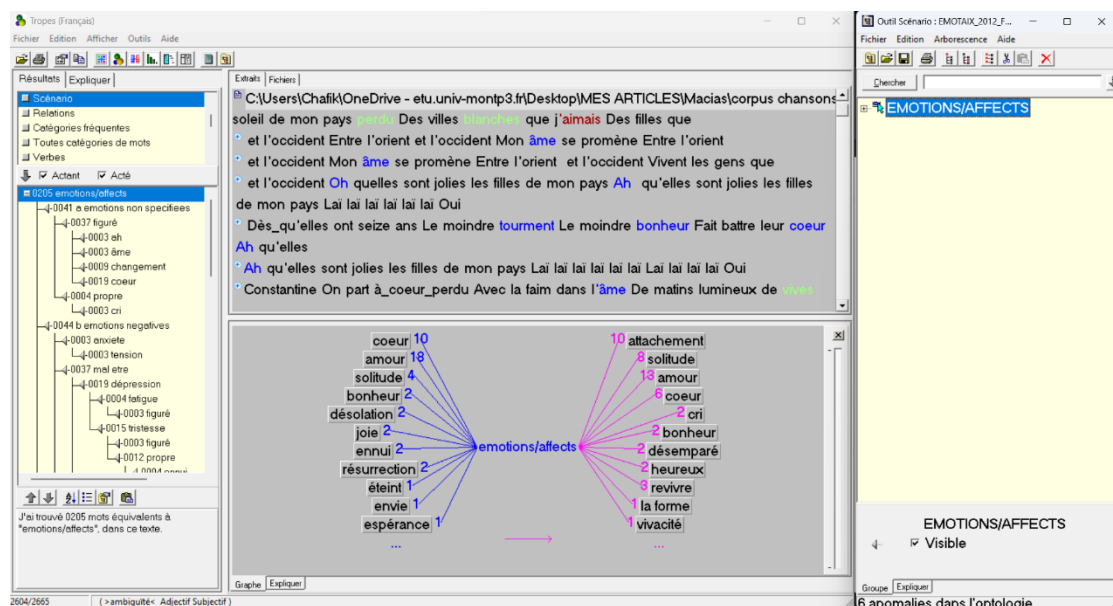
Tropes (Français)
Fichier Edition Afficher Outils Aide

Résultats Expliquer
Scénario
Relations
Catégories fréquentes
Toutes catégories de mots
Verbes
Actant Acté
0205 emotions/affects
0041 a emotions non specifiees
0037 figuré
0003 ah
0003 âme
0009 changement
0019 coeur
0004 propre
0003 cri
0044 b emotions negatives
0003 anxiete
0003 tension
0037 mal etre
0019 dépression
0004 fatigue
0003 figuré
0015 tristesse
0003 figuré
0012 propre
0004 ennui

J'ai trouvé 0205 mots équivalents à "emotions/affects", dans ce texte.

Extraits Fichiers
C:\Users\Chafik\OneDrive - etu.univ-montp3.fr\Desktop\MES ARTICLES\Macias\corpus chansons
soleil de mon pays perdu Des villes blanches que j'aimais Des filles que
et l'occident Entre l'orient et l'occident Mon âme se promène Entre l'orient
et l'occident Mon âme se promène Entre l'orient et l'occident Vivent les gens que
et l'occident Oh quelles sont jolies les filles de mon pays Ah qu'elles sont jolies les filles de mon pays Laï laï laï laï laï Oui
Dès_qu'elles ont seize ans Le moindre tourment Le moindre bonheur Fait battre leur coeur Ah qu'elles
Ah qu'elles sont jolies les filles de mon pays Laï laï laï laï laï Laï laï laï Oui
Constantine On part à_coeur_perdu Avec la faim dans l'âme De matins lumineux de vives

coeur 10
amour 18
solitude 4
bonheur 2
désolation 2
joie 2
ennui 2
résurrection 2
éteint 1
envie 1
espérance 1
...
emotions/affects
10 attachement
8 solitude
13 amour
6 coeur
2 cri
2 bonheur
2 désemparé
2 heureux
3 revivre
1 la forme
1 vivacité
...

Graphe Expliquer
2604/2665 ( >ambiguïté< Adjectif Subjectif )

Outil Scénario : EMOTAIX_2012_F...
Fichier Edition Arborescence Aide
Chercher
EMOTIONS/AFFECTS
EMOTIONS/AFFECTS
Visible
Groupe Expliquer
6 anomalies dans l'ontologie